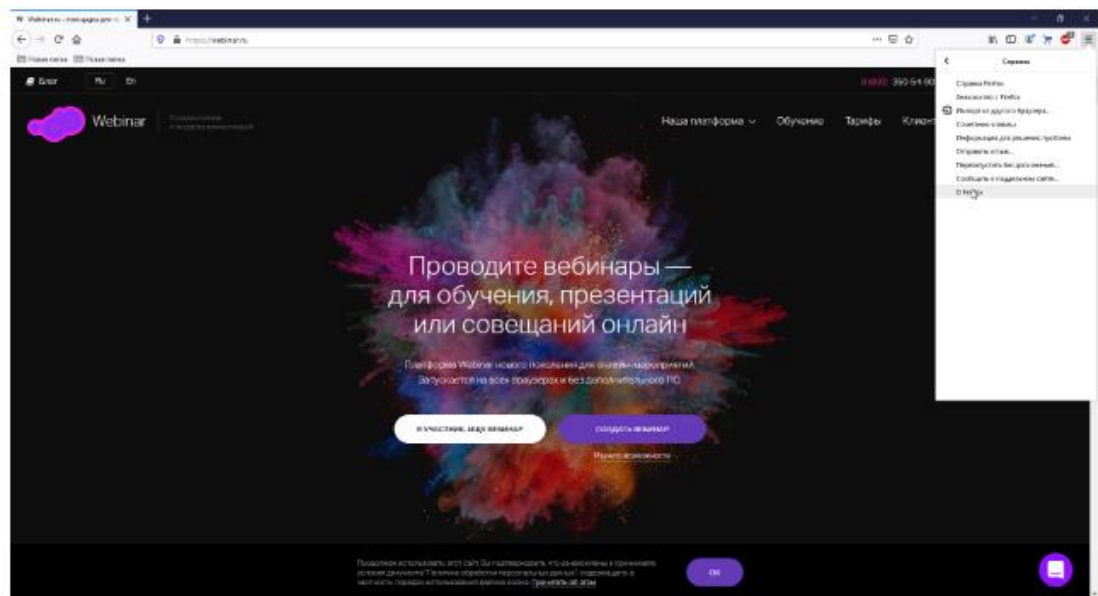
Webinar.ru – площадка для о... ×

https://webinar.ru

Новая папка  Новая папка

Блог  Ru  En

8 (800) 350-54-90

Webinar

Наша платформа ∨  Обучение  Тарифы  Клиент

Справка

Справка Firefox
Знакомство с Firefox
Импорт из другого браузера...
Сочетания клавиш
Информация для решения проблем
Отправить отзыв...
Перезапустить без дополнений...
Сообщить о поддельном сайте...
О Firefox

Проводите вебинары — для обучения, презентаций или совещаний онлайн

Платформа Webinar нового поколения для онлайн-мероприятий. Запускается на всех браузерах и без дополнительного ПО.

Я УЧАСТНИК, ИДУ НА ВЕБИНАР

СОЗДАТЬ ВЕБИНАР

Изучить возможности

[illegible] Подробнее об этом

OK